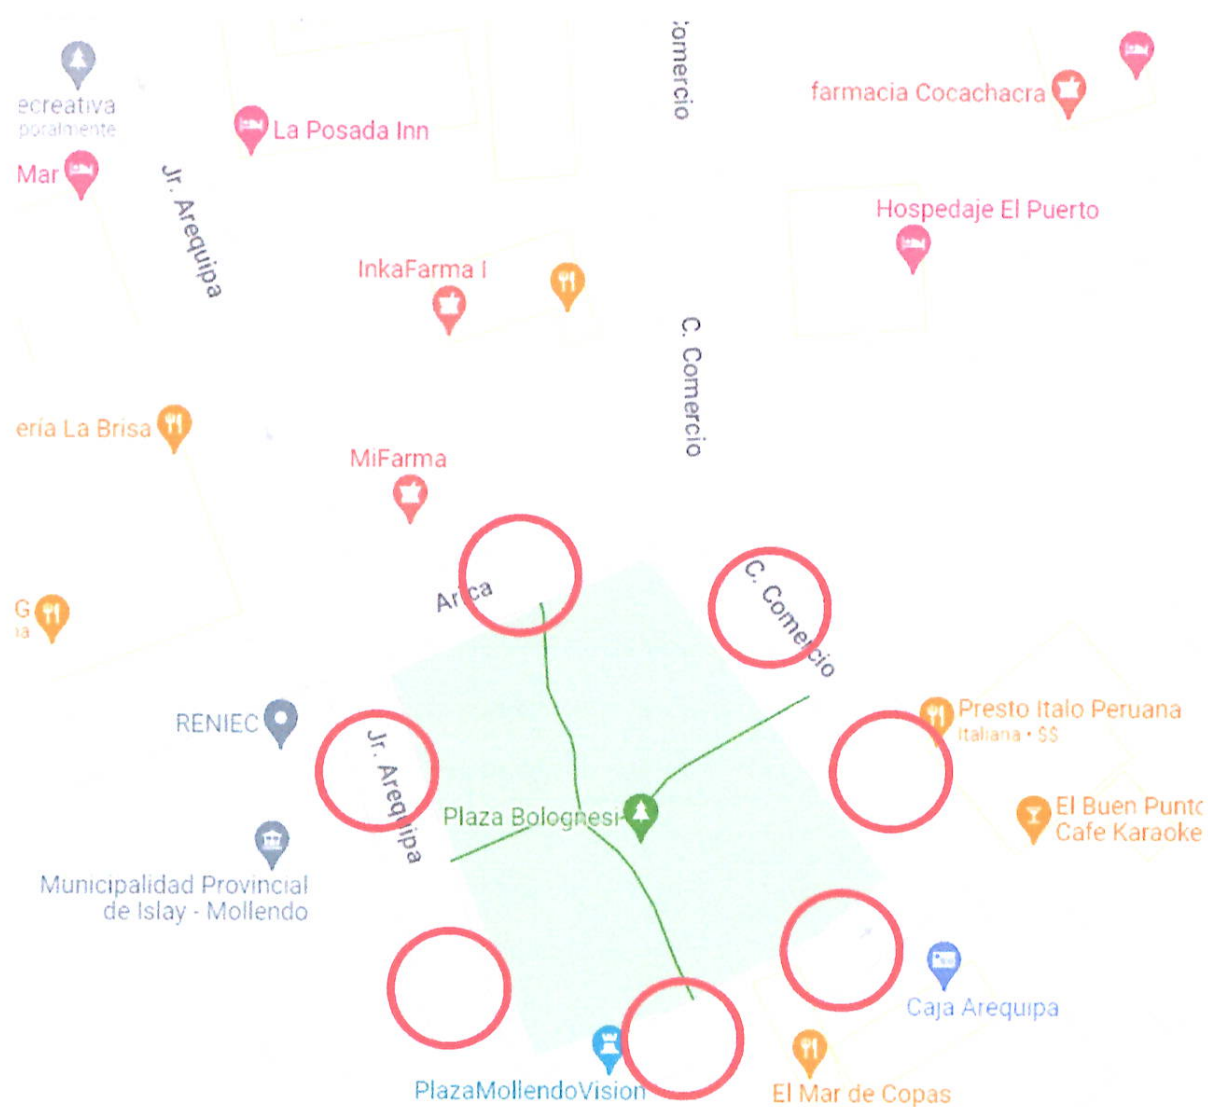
ecreativa
poralmente
Mar
La Posada Inn
Jr. Arequipa
:omercio
farmacia Cocachacra
Hospedaje El Puerto
InkaFarma I
C. Comercio
ería La Brisa
MiFarma
Arica
C. Comercio
G
ia
RENIEC
Jr. Arequipa
Presto Italo Peruana
Italiana · $$
Plaza Bolognesi
El Buen Punto
Cafe Karaoke
Municipalidad Provincial de Islay - Mollendo
Caja Arequipa
PlazaMollendoVision
El Mar de Copas